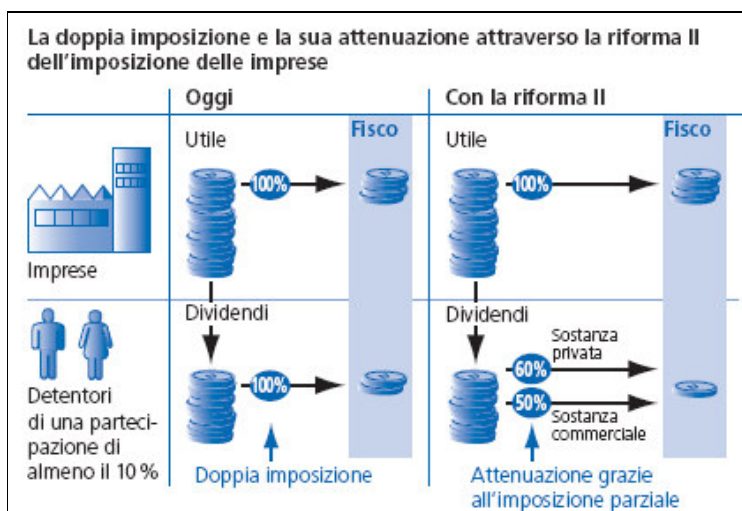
La doppia imposizione e la sua attenuazione attraverso la riforma II dell'imposizione delle imprese

Oggi

Fisco

Utile

100%

Imprese

Dividendi

100%

Detentori di una partecipazione di almeno il 10 %

Doppia imposizione

Con la riforma II

Fisco

Utile

100%

Dividendi

Sostanza privata

60%

50%

Sostanza commerciale

Attenuazione grazie all'imposizione parziale